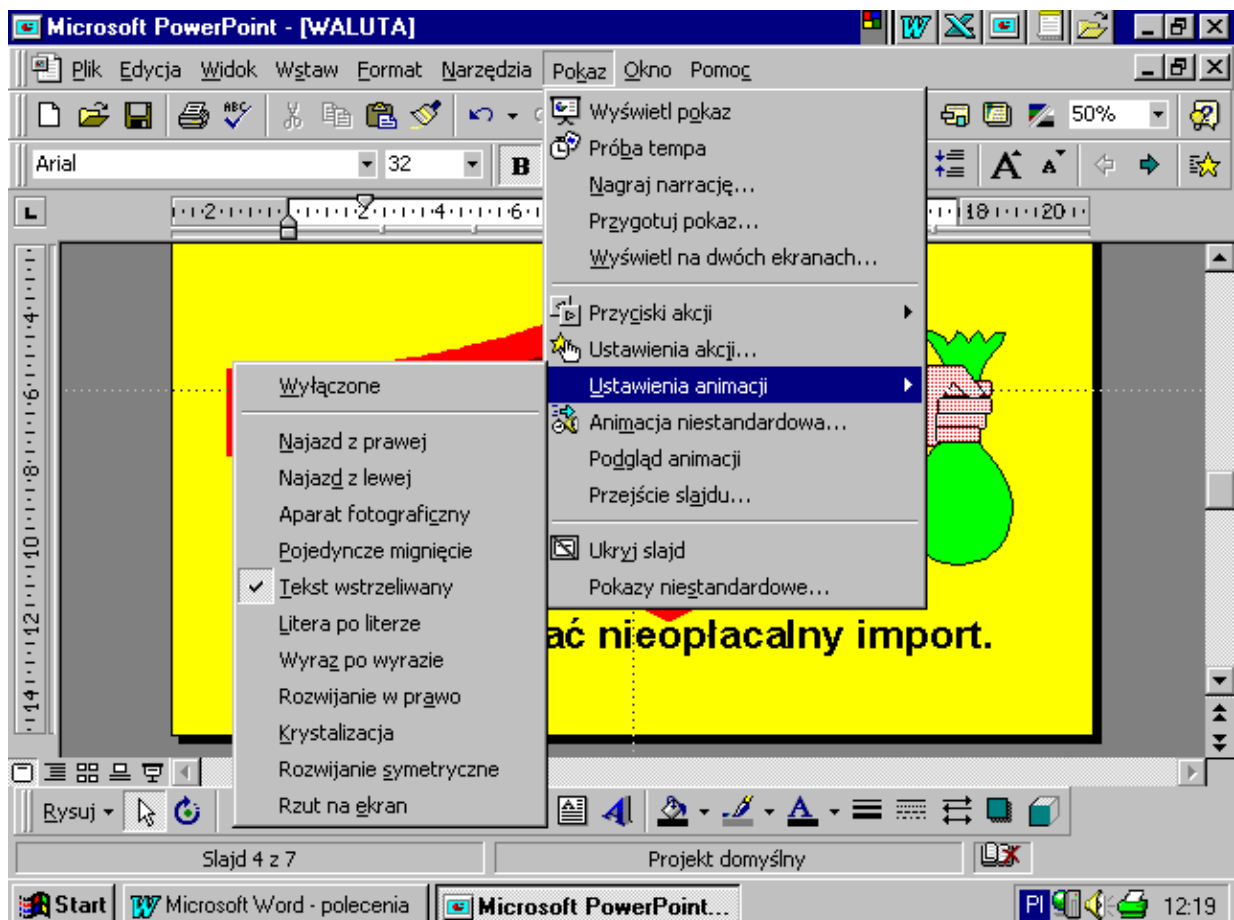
Microsoft PowerPoint - [WALUTA]

Plik Edycja Widok Wstaw Format Narzędzia Pokaz Okno Pomoc

50%

Arial 32 B

2 2 4 6 18 20

Wyświetl pokaz
Próba tempa
Nagraj narrację...
Przygotuj pokaz...
Wyświetl na dwóch ekranach...
Przyciski akcji
Ustawienia akcji...
Ustawienia animacji
Animacja niestandardowa...
Podgląd animacji
Przejście slajdu...
Ukryj slajd
Pokazy niestandardowe...

Wyłączone
Najazd z prawej
Najazd z lewej
Aparat fotograficzny
Pojedyncze mignięcie
Tekst wstrzeliwany
Litera po literze
Wyraz po wyrazie
Rozwijanie w prawo
Krystalizacja
Rozwijanie symetryczne
Rzut na ekran

ać nieopłacalny import.

Rysuj

Slajd 4 z 7 Projekt domyślny

Start Microsoft Word - polecenia Microsoft PowerPoint... PL 12:19